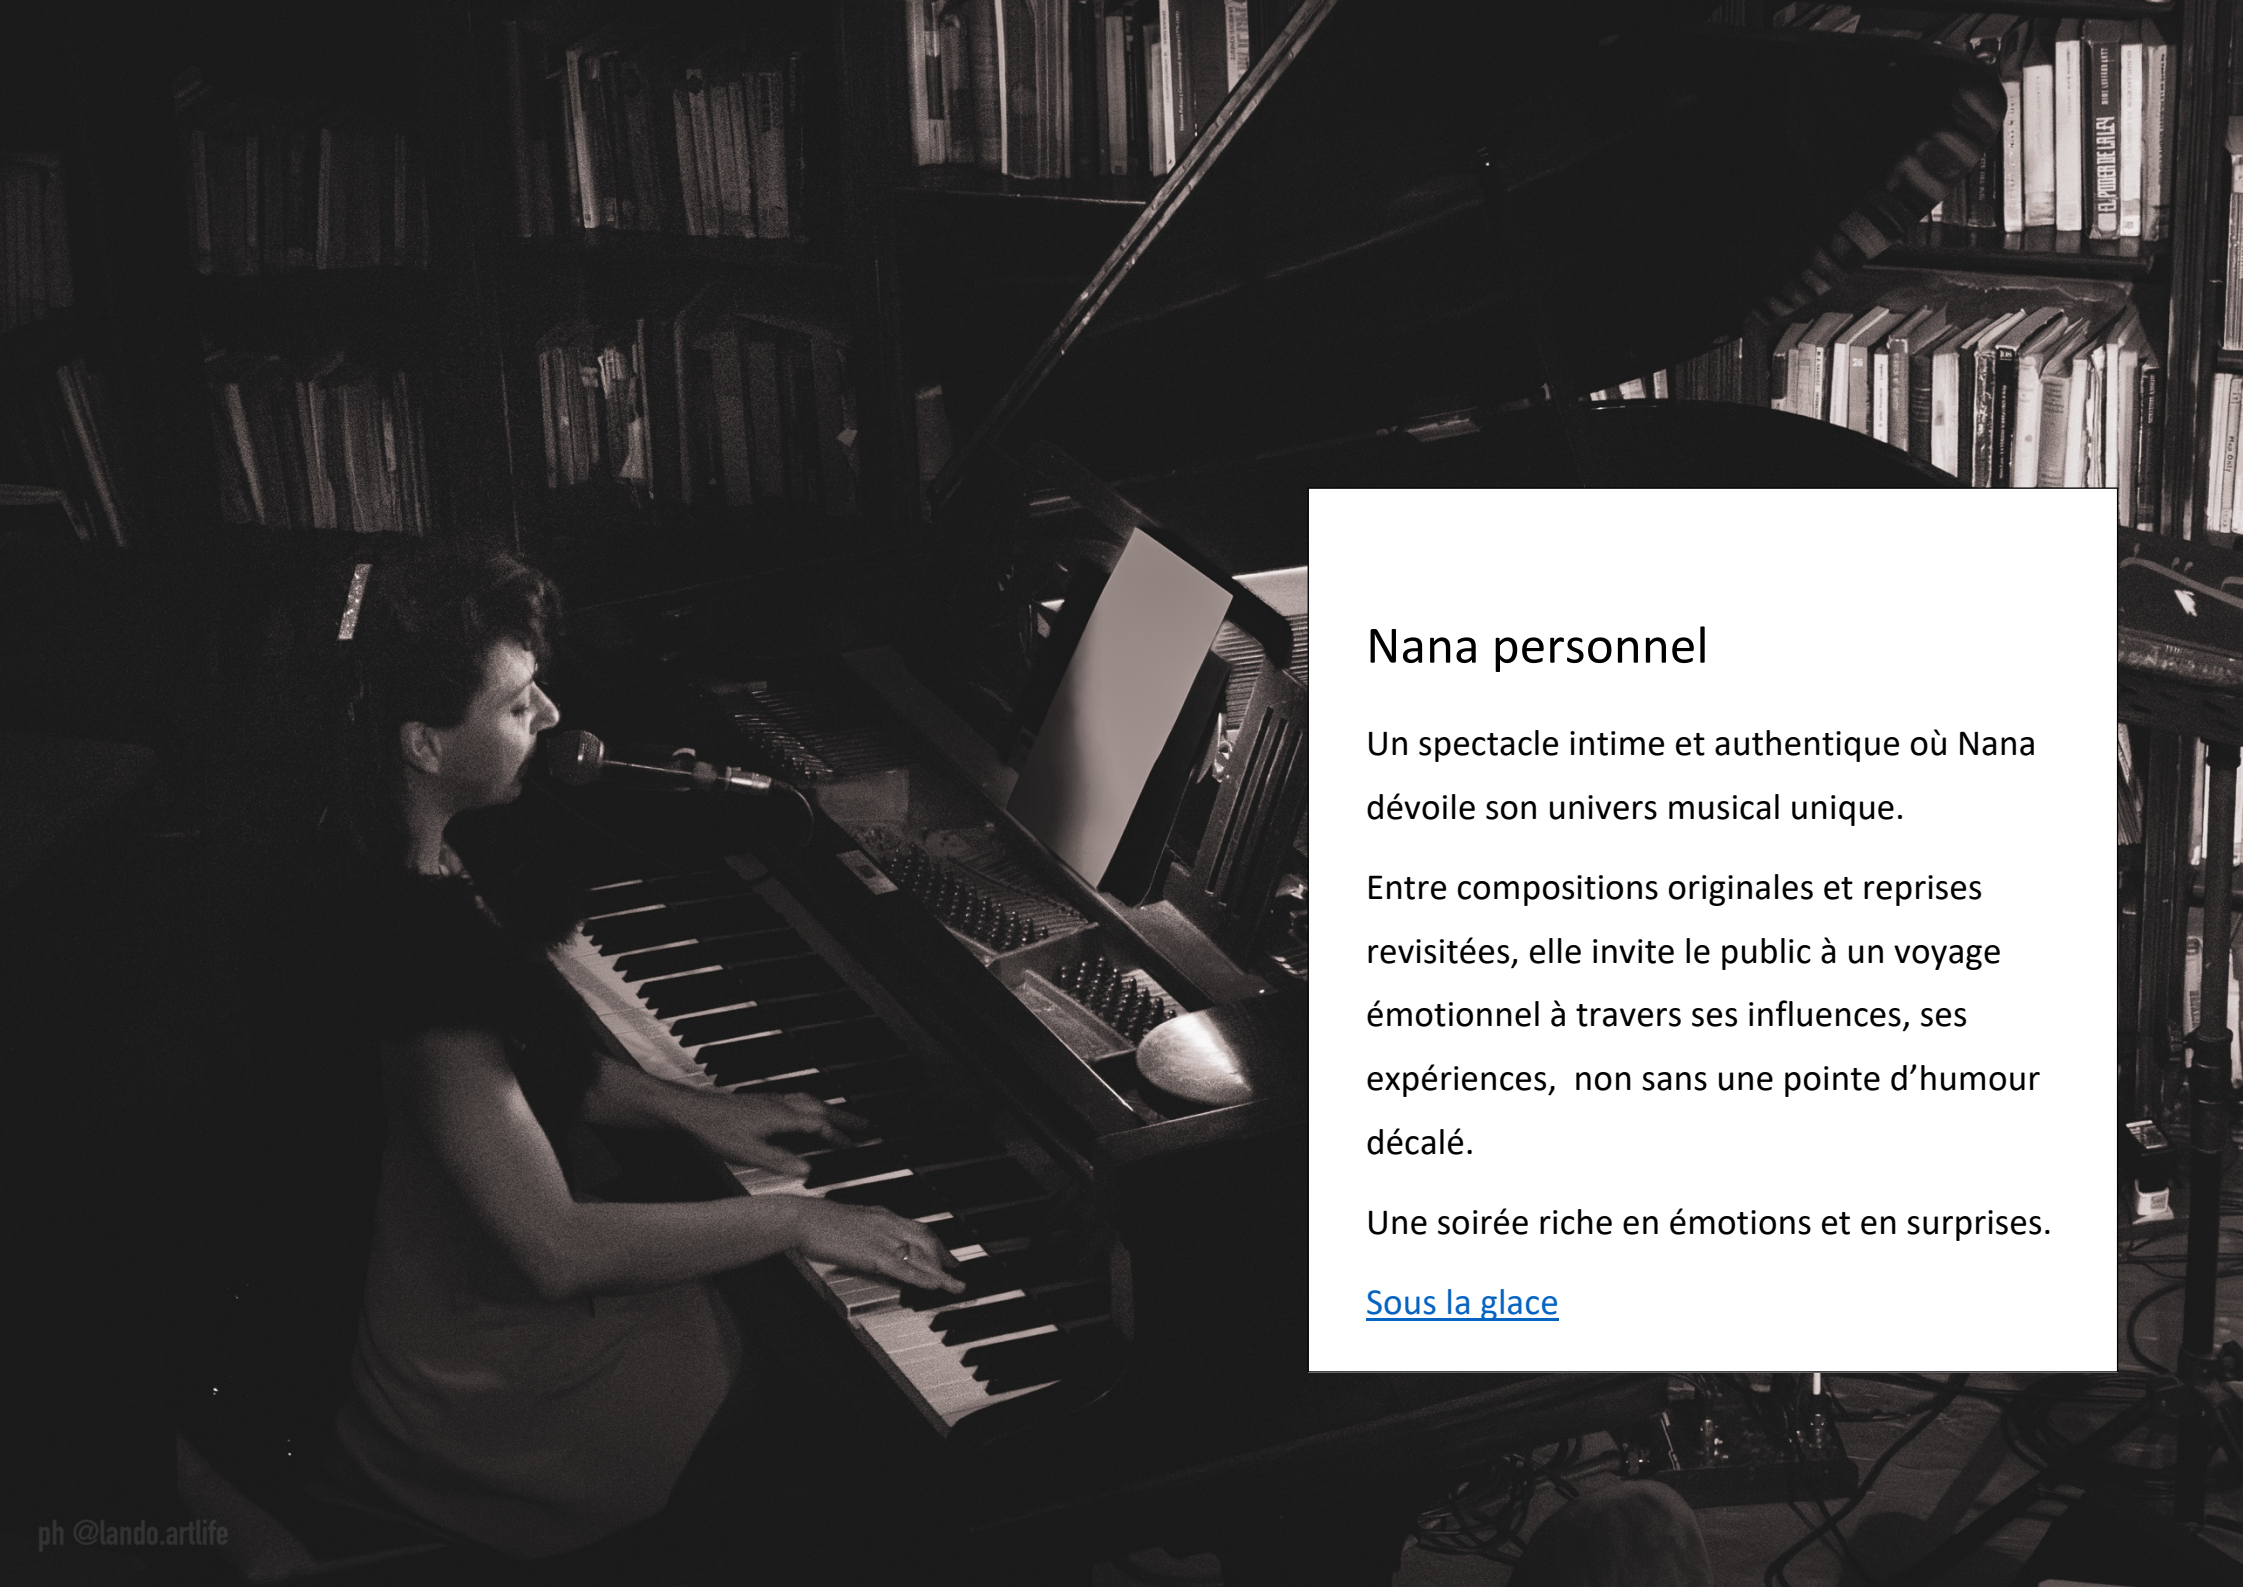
Nana personnel

Un spectacle intime et authentique où Nana dévoile son univers musical unique.

Entre compositions originales et reprises revisitées, elle invite le public à un voyage émotionnel à travers ses influences, ses expériences, non sans une pointe d'humour décalé.

Une soirée riche en émotions et en surprises.

Sous la glace

EL PODER DE LA LEY

ph @lando.artlife